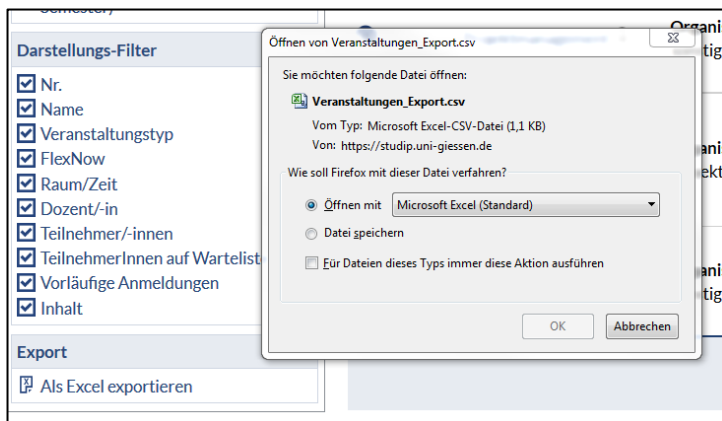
Semester)

Darstellungs-Filter

Nr.
Name
Veranstaltungstyp
FlexNow
Raum/Zeit
Dozent/-in
Teilnehmer/-innen
TeilnehmerInnen auf Warteliste
Vorläufige Anmeldungen
Inhalt

Export

Als Excel exportieren

Öffnen von Veranstaltungen_Export.csv

Sie möchten folgende Datei öffnen:

Veranstaltungen_Export.csv

Vom Typ: Microsoft Excel-CSV-Datei (1,1 KB)

Von: https://studip.uni-giessen.de

Wie soll Firefox mit dieser Datei verfahren?

Öffnen mit Microsoft Excel (Standard)

Datei speichern

Für Dateien dieses Typs immer diese Aktion ausführen

OK Abbrechen

Organi
tig
ani
ekt
ani
tig